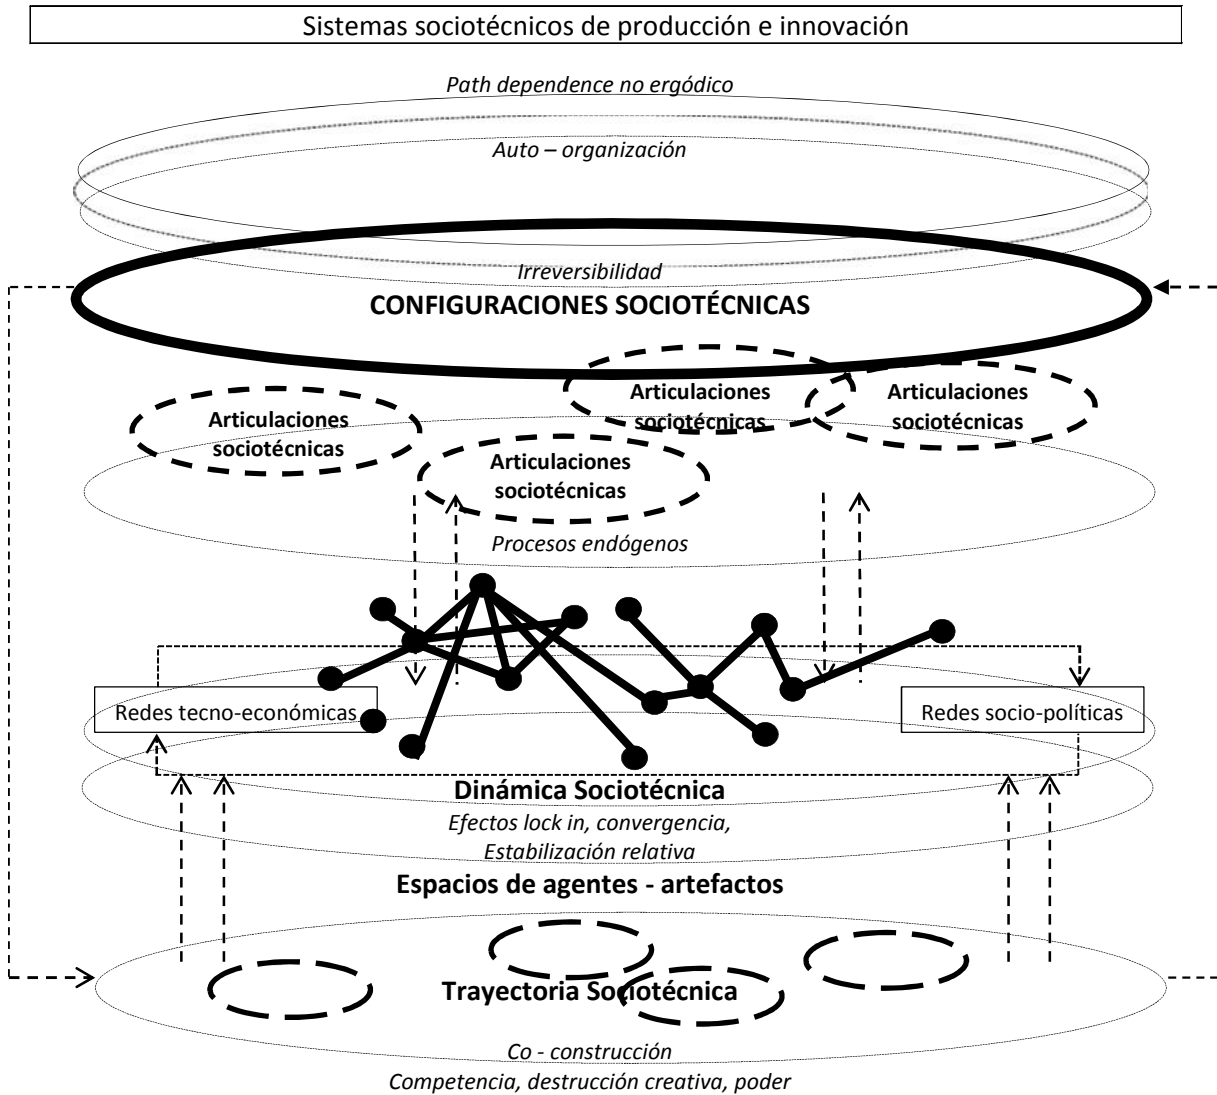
Sistemas sociotécnicos de producción e innovación

Path dependence no ergódico

Auto – organización

Irreversibilidad

CONFIGURACIONES SOCIOTÉCNICAS

Articulaciones sociotécnicas

Articulaciones sociotécnicas

Articulaciones sociotécnicas

Articulaciones sociotécnicas

Procesos endógenos

Redes tecno-económicas

Redes socio-políticas

Dinámica Sociotécnica

Efectos lock in, convergencia, Estabilización relativa

Espacios de agentes - artefactos

Trayectoria Sociotécnica

Co - construcción

Competencia, destrucción creativa, poder